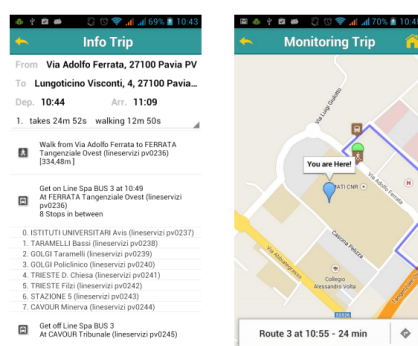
69% 10:43

Info Trip

From Via Adolfo Ferrata, 27100 Pavia PV

To Lungoticino Visconti, 4, 27100 Pavia...

Dep. 10:44 Arr. 11:09

1. takes 24m 52s walking 12m 50s

Walk from Via Adolfo Ferrata to FERRATA Tangenziale Ovest (lineservizi pv0236) [334,48m ]

Get on Line Spa BUS 3 at 10:49 At FERRATA Tangenziale Ovest (lineservizi pv0236) 8 Stops in between

0. ISTITUTI UNIVERSITARI Avis (lineservizi pv0237)
1. TARAMELLI Bassi (lineservizi pv0238)
2. GOLGI Taramelli (lineservizi pv0239)
3. GOLGI Policlinico (lineservizi pv0240)
4. TRIESTE D. Chiesa (lineservizi pv0241)
5. TRIESTE Filzi (lineservizi pv0242)
6. STAZIONE 5 (lineservizi pv0243)
7. CAVOUR Minerva (lineservizi pv0244)

Get off Line Spa BUS 3 At CAVOUR Tribunale (lineservizi pv0245)

70% 10:4

Monitoring Trip

You are Here!

Via Luigi Porta

Via Adolfo Ferrata

Cascina Pelizza

Via Abbiategrasso

Collegio Alessandro Volta

CNR

Route 3 at 10:55 - 24 min